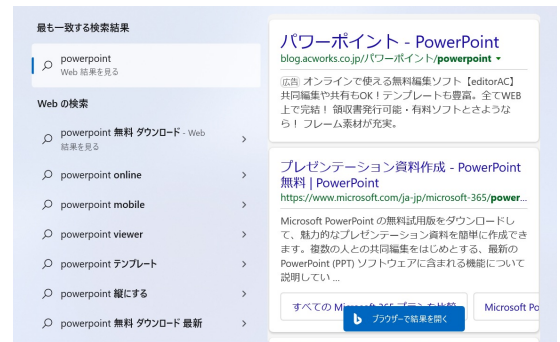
最も一致する検索結果

powerpoint
Web 結果を見る

Web の検索

powerpoint 無料 ダウンロード - Web 結果を見る

powerpoint online

powerpoint mobile

powerpoint viewer

powerpoint テンプレート

powerpoint 縦にする

powerpoint 無料 ダウンロード 最新

パワーポイント - PowerPoint
blog.acworks.co.jp/パワーポイント/powerpoint

広告 オンラインで使える無料編集ソフト【editorAC】共同編集や共有もOK！テンプレートも豊富。全てWEB上で完結！ 領収書発行可能・有料ソフトとさようなら！ フレーム素材が充実。

プレゼンテーション資料作成 - PowerPoint 無料 | PowerPoint
https://www.microsoft.com/ja-jp/microsoft-365/power...

Microsoft PowerPoint の無料試用版をダウンロードして、魅力的なプレゼンテーション資料を簡単に作成できます。複数の人との共同編集をはじめとする、最新の PowerPoint (PPT) ソフトウェアに含まれる機能について説明してい ...

すべての Microsoft 365 プランを比較

Microsoft Po

ブラウザーで結果を開く